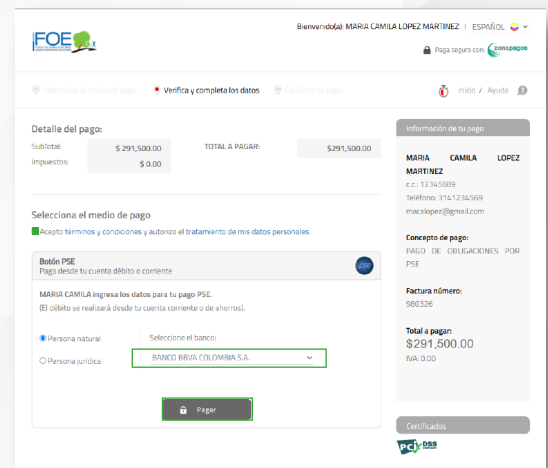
FOE

Bienvenido(a): MARIA CAMILA LOPEZ MARTINEZ | ESPAÑOL

Pago seguro con: zonapagos

Selecciona el medio de pago • Verifica y completa los datos Confirma tu pago

Inicio / Ayuda

Detalle del pago:

| SubTotal: | $ 291,500.00 | TOTAL A PAGAR: | $291,500.00 |
|---|---|---|---|
| Impuestos: | $ 0.00 | | |

Selecciona el medio de pago

Acepto términos y condiciones y autorizo el tratamiento de mis datos personales.

Botón PSE
Paga desde tu cuenta débito o corriente

MARIA CAMILA ingresa los datos para tu pago PSE.
(El débito se realizará desde tu cuenta corriente o de ahorros).

Persona natural
Persona jurídica

Seleccione el banco:
BANCO BBVA COLOMBIA S.A.

Pagar

Información de tu pago

MARIA CAMILA LOPEZ MARTINEZ
c.c.: 12345689
Teléfono: 3141234569
macelopez@gmail.com

Concepto de pago:
PAGO DE OBLIGACIONES POR PSE

Factura número:
980326

Total a pagar:
$291,500.00
IVA: 0.00

Certificados

PCI DSS